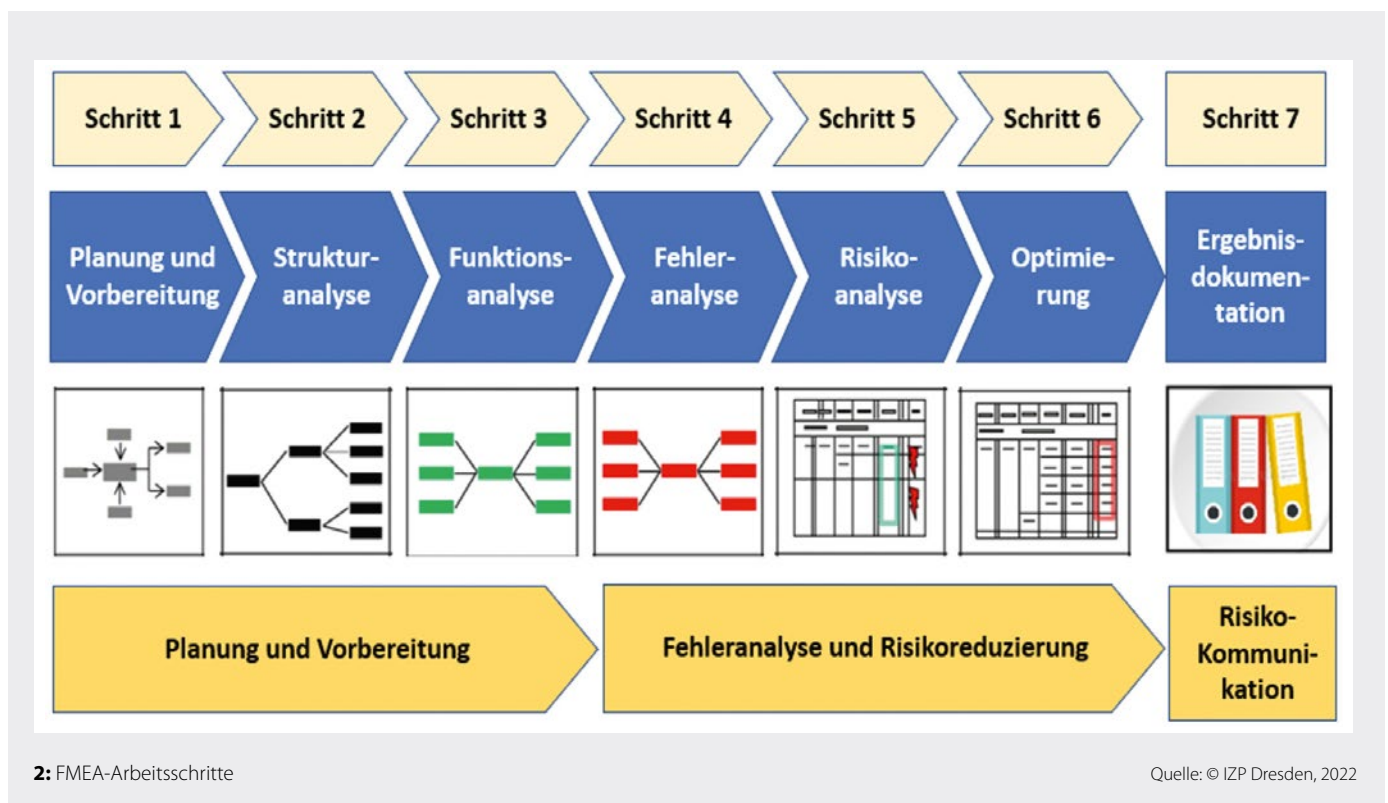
Schritt 1
Schritt 2
Schritt 3
Schritt 4
Schritt 5
Schritt 6
Schritt 7

Planung und Vorbereitung
Strukturanalyse
Funktionsanalyse
Fehleranalyse
Risikoanalyse
Optimierung
Ergebnisdokumentation

Planung und Vorbereitung
Fehleranalyse und Risikoreduzierung
Risiko-Kommunikation

**2:** FMEA-Arbeitsschritte

Quelle: © IZP Dresden, 2022